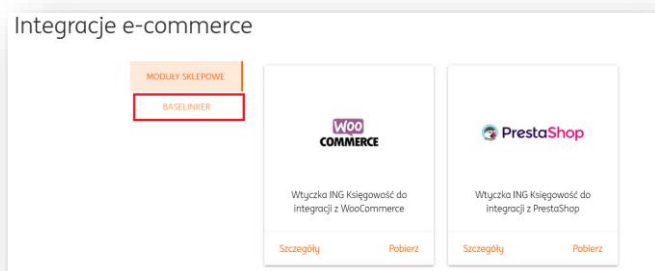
Integracje e-commerce

MODUŁY SKLEPOWE

BASELINKER

WOO COMMERCE

Wtyczka ING Księgowość do integracji z WooCommerce

Szczegóły Pobierz

PrestaShop

Wtyczka ING Księgowość do integracji z PrestaShop

Szczegóły Pobierz